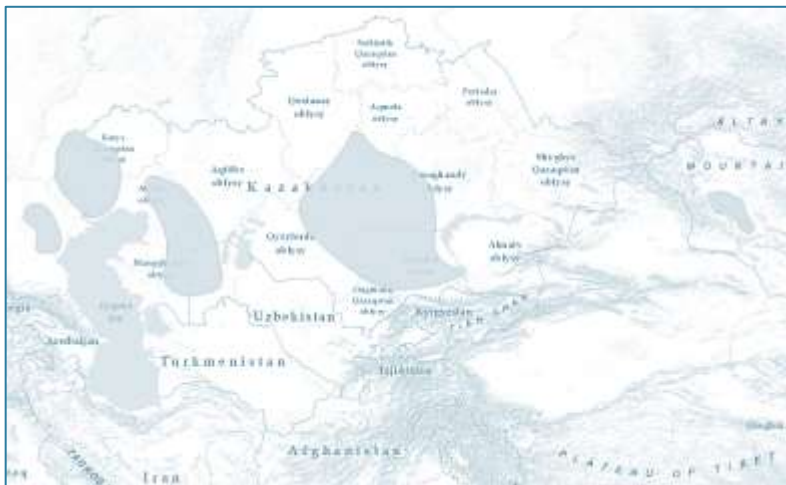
Soltüstik Qazaqstan oblysy

Qostanai oblysy

Aqmola oblysy

Pavlodar oblysy

Batys Qazaqstan oblysy

Aqtöbe oblysy

Qaraghandy oblysy

Shyghys Qazaqstan oblysy

ALTAY MOUNTAINS

Kazakhstan

Qyzylorda oblysy

Almaty oblysy

Mangghystau oblysy

Ongtüstik Qazaqstan oblysy

Uzbekistan

Kyrgyzstan

TIEN SHAN

Azerbaijan

Turkmenistan

Tajikistan

Afghanistan

Iran

PLATEAU OF TIBET